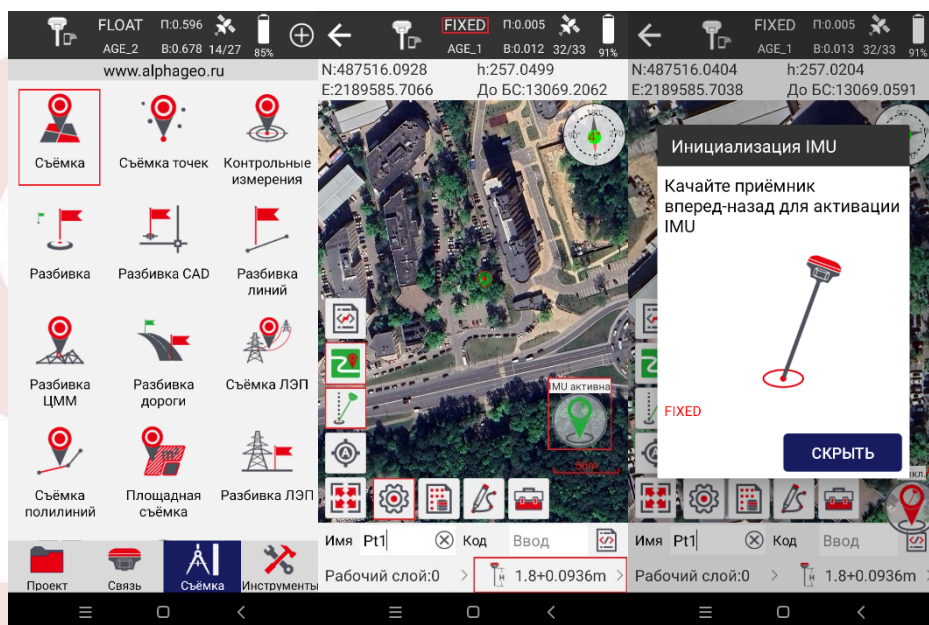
FLOAT П:0.596 AGE_2 В:0.678 14/27 85%

www.alphageo.ru

Съёмка
Съёмка точек
Контрольные измерения
Разбивка
Разбивка CAD
Разбивка линий
Разбивка ЦММ
Разбивка дороги
Съёмка ЛЭП
Съёмка полилиний
Площадная съёмка
Разбивка ЛЭП

Проект
Связь
Съёмка
Инструменты

FIXED П:0.005 AGE_1 В:0.012 32/33 91%

N:487516.0928 h:257.0499
E:2189585.7066 До БС:13069.2062

IMU активна
50m

Имя Pt1 Код Ввод
Рабочий слой:0 1.8+0.0936m

FIXED П:0.005 AGE_1 В:0.013 32/33 91%

N:487516.0404 h:257.0204
E:2189585.7038 До БС:13069.0591

Инициализация IMU

Качайте приёмник вперед-назад для активации IMU

FIXED

СКРЫТЬ

Имя Pt1 Код Ввод
Рабочий слой:0 1.8+0.0936m